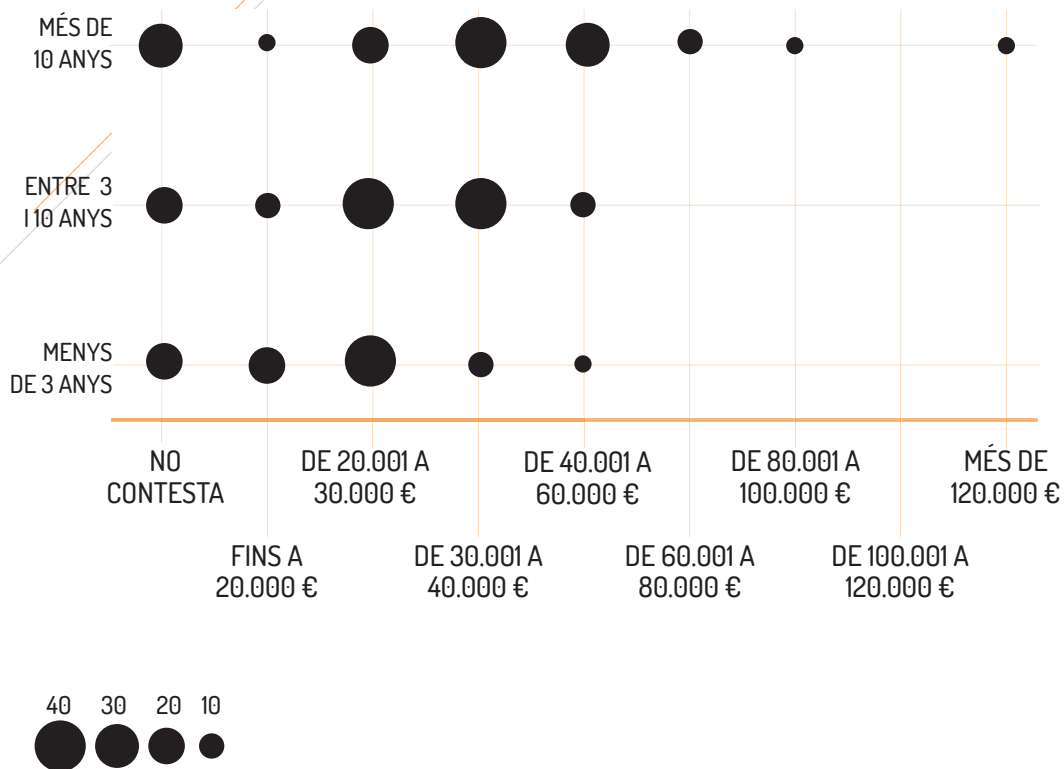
MÉS DE 10 ANYS

ENTRE 3 I 10 ANYS

MENYS DE 3 ANYS

NO CONTESTA

FINS A 20.000 €

DE 20.001 A 30.000 €

DE 30.001 A 40.000 €

DE 40.001 A 60.000 €

DE 60.001 A 80.000 €

DE 80.001 A 100.000 €

DE 100.001 A 120.000 €

MÉS DE 120.000 €

40 30 20 10